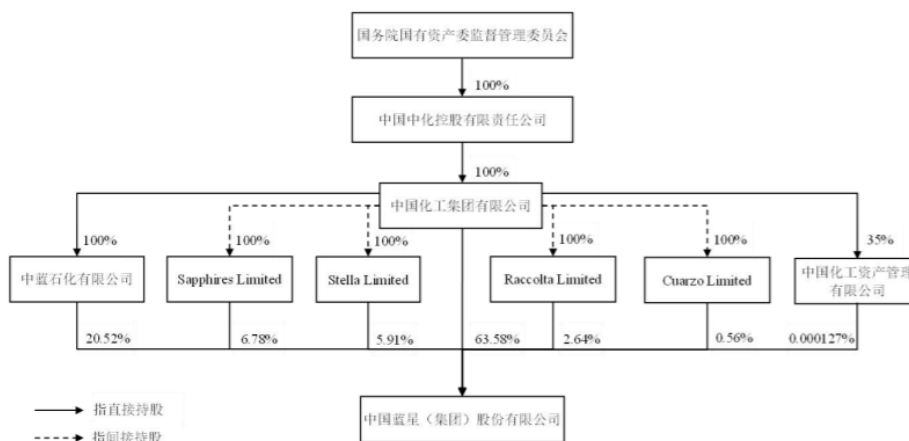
国务院国有资产监督管理委员会

100%

中国中化控股有限责任公司

100%

中国化工集团有限公司

100%

100%

100%

100%

100%

35%

中蓝石化有限公司

Sapphires Limited

Stella Limited

Raccolta Limited

Cuarzo Limited

中国化工资产管理有限公司

20.52%

6.78%

5.91%

63.58%

2.64%

0.56%

0.000127%

中国蓝星（集团）股份有限公司

指直接持股

指间接持股